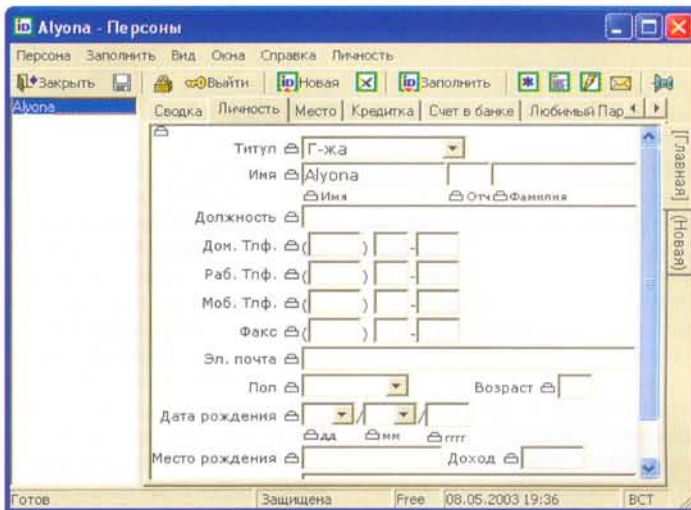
Alyona - Персоны

Персона Заполнить Вид Окна Справка Личность

Закрыть Выйти Новая Заполнить

Alyona

Сводка Личность Место Кредитка Счет в банке Любимый Пар

Главная (Новая)

Титул Г-жа

Имя Alyona

Имя Отч Фамилия

Должность

Дом. Тлф. ( ) -

Раб. Тлф. ( ) -

Моб. Тлф. ( ) -

Факс ( ) -

Эл. почта

Пол

Возраст

Дата рождения / /

дд мм гггг

Место рождения

Доход

Готов Защищена Free 08.05.2003 19:36 ВСТ